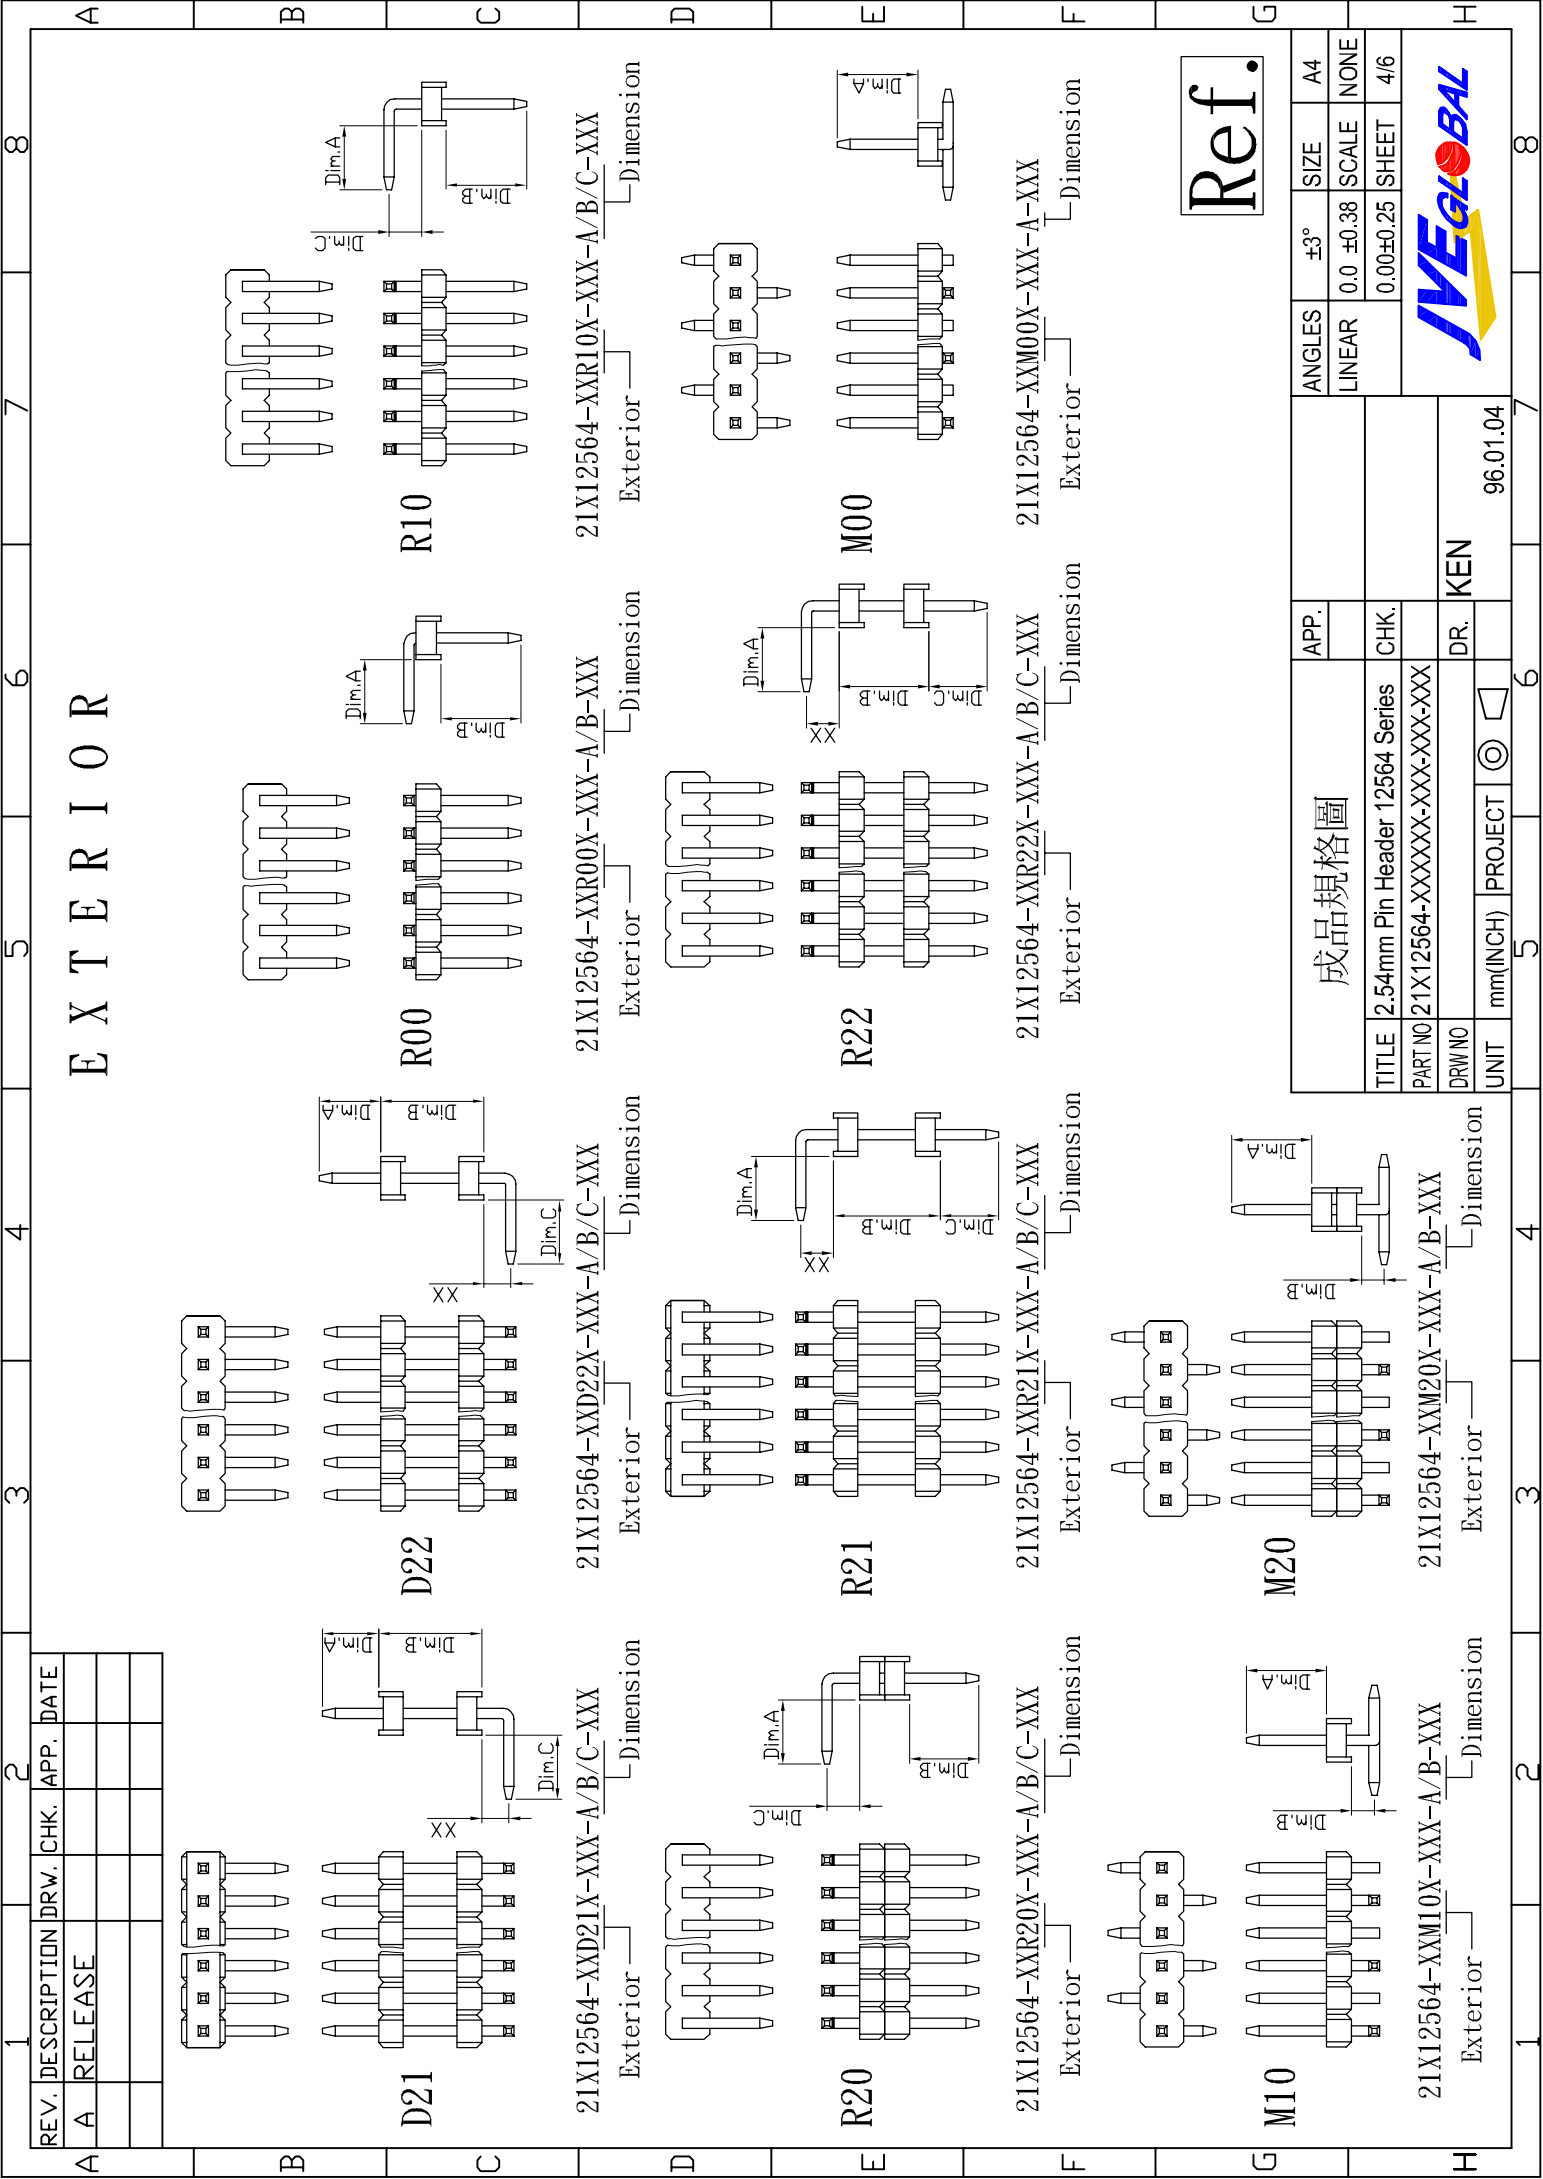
E X T E R I O R

Ref.

R10
21X12564-XXR10X-XXX-A/B/C-XXX
Exterior
Dimension
Dim.A
Dim.B
Dim.C

M00
21X12564-XXM00X-XXX-A-XXX
Exterior
Dimension
Dim.A

R00
21X12564-XXR00X-XXX-A/B-XXX
Exterior
Dimension
Dim.A
Dim.B

R22
21X12564-XXR22X-XXX-A/B/C-XXX
Exterior
Dimension
Dim.A
Dim.B
Dim.C
XX

D22
21X12564-XXD22X-XXX-A/B/C-XXX
Exterior
Dimension
Dim.A
Dim.B
Dim.C
XX

R21
21X12564-XXR21X-XXX-A/B/C-XXX
Exterior
Dimension
Dim.A
Dim.B
Dim.C
XX

M20
21X12564-XXM20X-XXX-A/B-XXX
Exterior
Dimension
Dim.A
Dim.B

D21
21X12564-XXD21X-XXX-A/B/C-XXX
Exterior
Dimension
Dim.A
Dim.B
Dim.C
XX

R20
21X12564-XXR20X-XXX-A/B/C-XXX
Exterior
Dimension
Dim.A
Dim.B
Dim.C

M10
21X12564-XXM10X-XXX-A/B-XXX
Exterior
Dimension
Dim.A
Dim.B

| REV. | DESCRIPTION | DRW. | CHK. | APP. | DATE |
|---|---|---|---|---|---|
| A | RELEASE | | | | |

| ANGLES | ±3° | SIZE | A4 |
|---|---|---|---|
| LINEAR | 0.0 ±0.38 | SCALE | NONE |
| | 0.00±0.25 | SHEET | 4/6 |

JVE GLOBAL

APP.
CHK.
DR. KEN
96.01.04
成品規格圖
TITLE 2.54mm Pin Header 12564 Series
PART NO 21X12564-XXXXXX-XXX-XXX-XXX
DRW NO
UNIT mm(INCH) PROJECT

A B C D E F G H
1 2 3 4 5 6 7 8